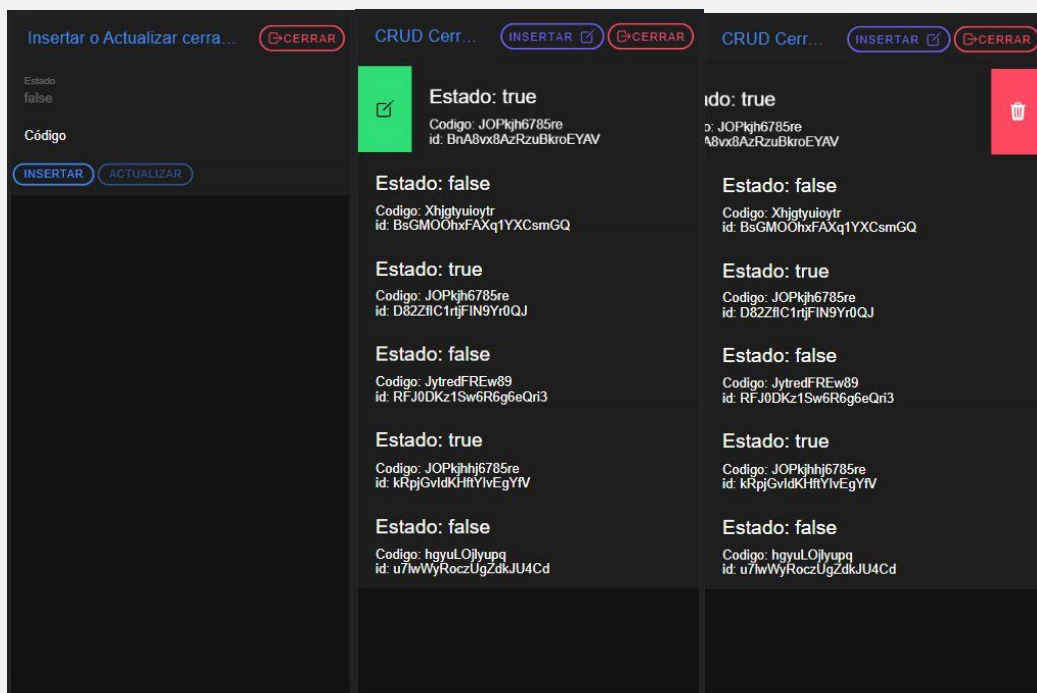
Insertar o Actualizar cerra...

CERRAR

Estado

false

Código

INSERTAR

ACTUALIZAR

CRUD Cerr...

INSERTAR

CERRAR

Estado: true

Codigo: JOPkjh6785re
id: BnA8vx8AzRzuBkroEYAV

Estado: false

Codigo: Xhjgtyuioytr
id: BsGMOOhxFAXq1YXCsmGQ

Estado: true

Codigo: JOPkjh6785re
id: D82ZflC1rtjFIN9Yr0QJ

Estado: false

Codigo: JytredFREw89
id: RFJ0DKz1Sw6R6g6eQri3

Estado: true

Codigo: JOPkjhhj6785re
id: kRpjGvldKHftYlvEgYfV

Estado: false

Codigo: hgyuLOjlyupq
id: u7lwWyRoczUgZdkJU4Cd

CRUD Cerr...

INSERTAR

CERRAR

ido: true

o: JOPkjh6785re
A8vx8AzRzuBkroEYAV

Estado: false

Codigo: Xhjgtyuioytr
id: BsGMOOhxFAXq1YXCsmGQ

Estado: true

Codigo: JOPkjh6785re
id: D82ZflC1rtjFIN9Yr0QJ

Estado: false

Codigo: JytredFREw89
id: RFJ0DKz1Sw6R6g6eQri3

Estado: true

Codigo: JOPkjhhj6785re
id: kRpjGvldKHftYlvEgYfV

Estado: false

Codigo: hgyuLOjlyupq
id: u7lwWyRoczUgZdkJU4Cd